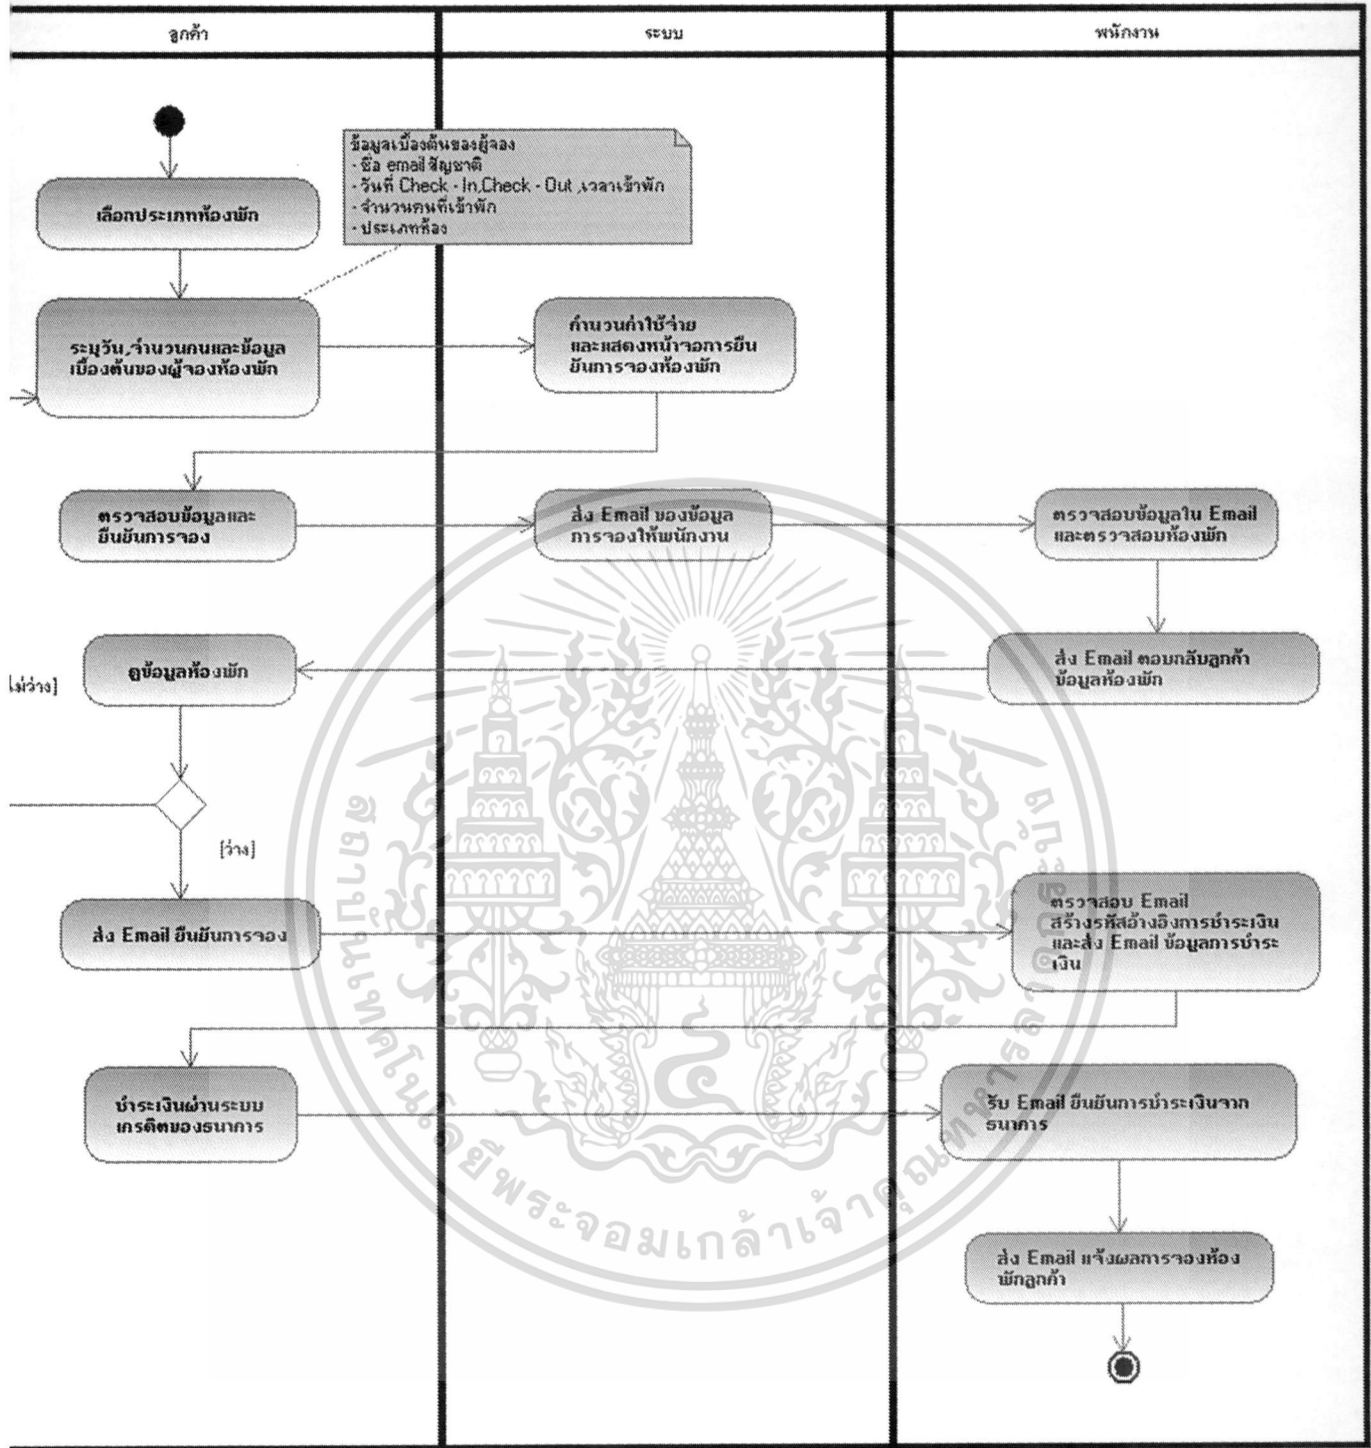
| ลูกค้า | ระบบ | พนักงาน |
|---|---|---|

ข้อมูลเบื้องต้นของผู้จอง
- ชื่อ email สัญชาติ
- วันที่ Check - In,Check - Out ,เวลาเข้าพัก
- จำนวนคนที่เข้าพัก
- ประเภทห้อง

เลือกประเภทห้องพัก

ระบุวัน,จำนวนคนและข้อมูลเบื้องต้นของผู้จองห้องพัก

คำนวนค่าใช้จ่ายและแสดงหน้าจอการยืนยันการจองห้องพัก

ตรวจสอบข้อมูลและยืนยันการจอง

ส่ง Email ของข้อมูลการจองให้พนักงาน

ตรวจสอบข้อมูลใน Email และตรวจสอบห้องพัก

ส่ง Email ตอบกลับลูกค้าข้อมูลห้องพัก

ดูข้อมูลห้องพัก

[ไม่ว่าง]

[ว่าง]

ส่ง Email ยืนยันการจอง

ตรวจสอบ Email สร้างรหัสอ้างอิงการชำระเงินและส่ง Email ข้อมูลการชำระเงิน

ชำระเงินผ่านระบบเครดิตของธนาการ

รับ Email ยืนยันการชำระเงินจากธนาการ

ส่ง Email แจ้งผลการจองห้องพักลูกค้า

สถาบันเทคโนโลยีพระจอมเกล้าเจ้าคุณทหารลาดกระบัง